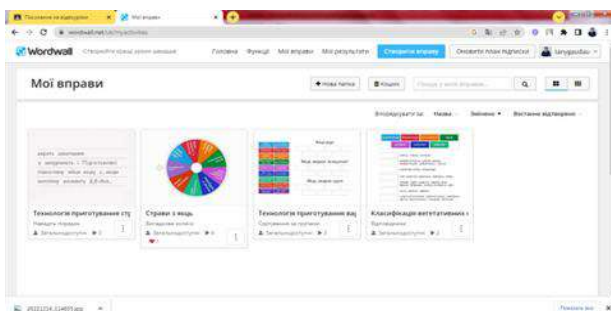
Посилання на відвідуван × Мої вправи ×

wordwall.net/uk/myactivities

Wordwall Створюйте кращі уроки швидше Головна Функції Мої вправи Мої результати Створити вправу Оновити план підписки

Мої вправи

+ Нова папка Кошик Пошук у моїх вправах

Впорядкувати за: Назва Змінено Востаннє відкривалося

Технологія приготування стр
Знайдіть пару
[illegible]

Страви з яєць
Випадкове колесо
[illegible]

Технологія приготування вар
Сортування за групами
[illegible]

Класифікація вегетативних
Вікторина
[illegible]

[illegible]